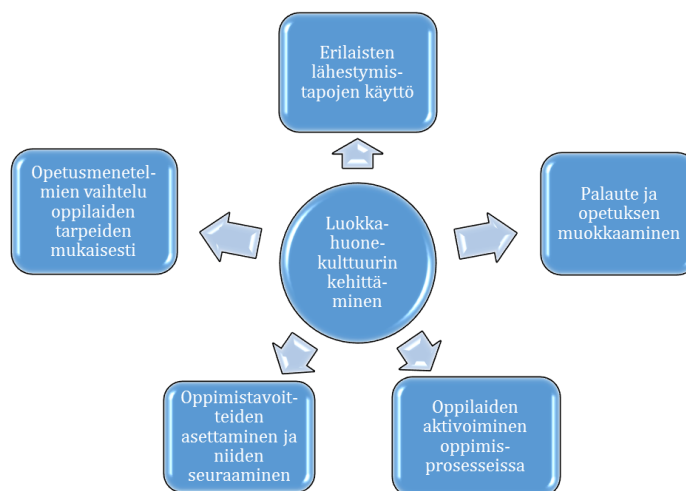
Erilaisten lähestymistapojen käyttö

Opetusmenetelmien vaihtelu oppilaiden tarpeiden mukaisesti

Luokkahuonekulttuurin kehittäminen

Palaute ja opetuksen muokkaaminen

Oppimistavoitteiden asettaminen ja niiden seuraaminen

Oppilaiden aktivoiminen oppimisprosesseissa